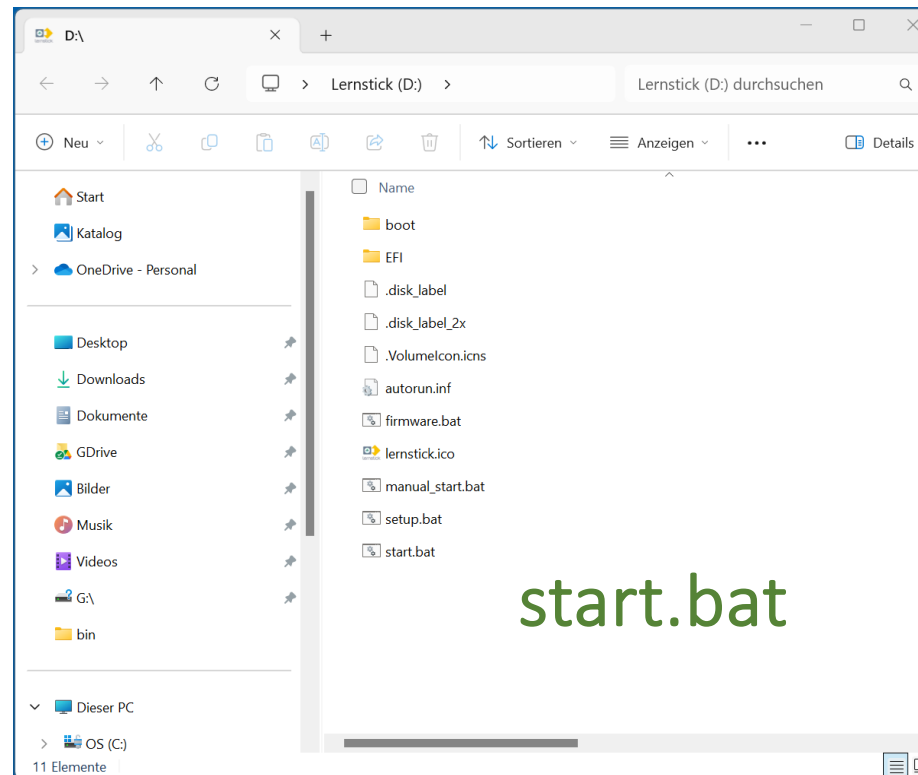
D:\

Lernstick (D:)

Lernstick (D:) durchsuchen

Neu

Sortieren

Anzeigen

•••

Details

Start

Katalog

OneDrive - Personal

Desktop

Downloads

Dokumente

GDrive

Bilder

Musik

Videos

G:\

bin

Dieser PC

OS (C:)

Name

boot

EFI

.disk_label

.disk_label_2x

.VolumeIcon.icns

autorun.inf

firmware.bat

lernstick.ico

manual_start.bat

setup.bat

start.bat

start.bat

11 Elemente